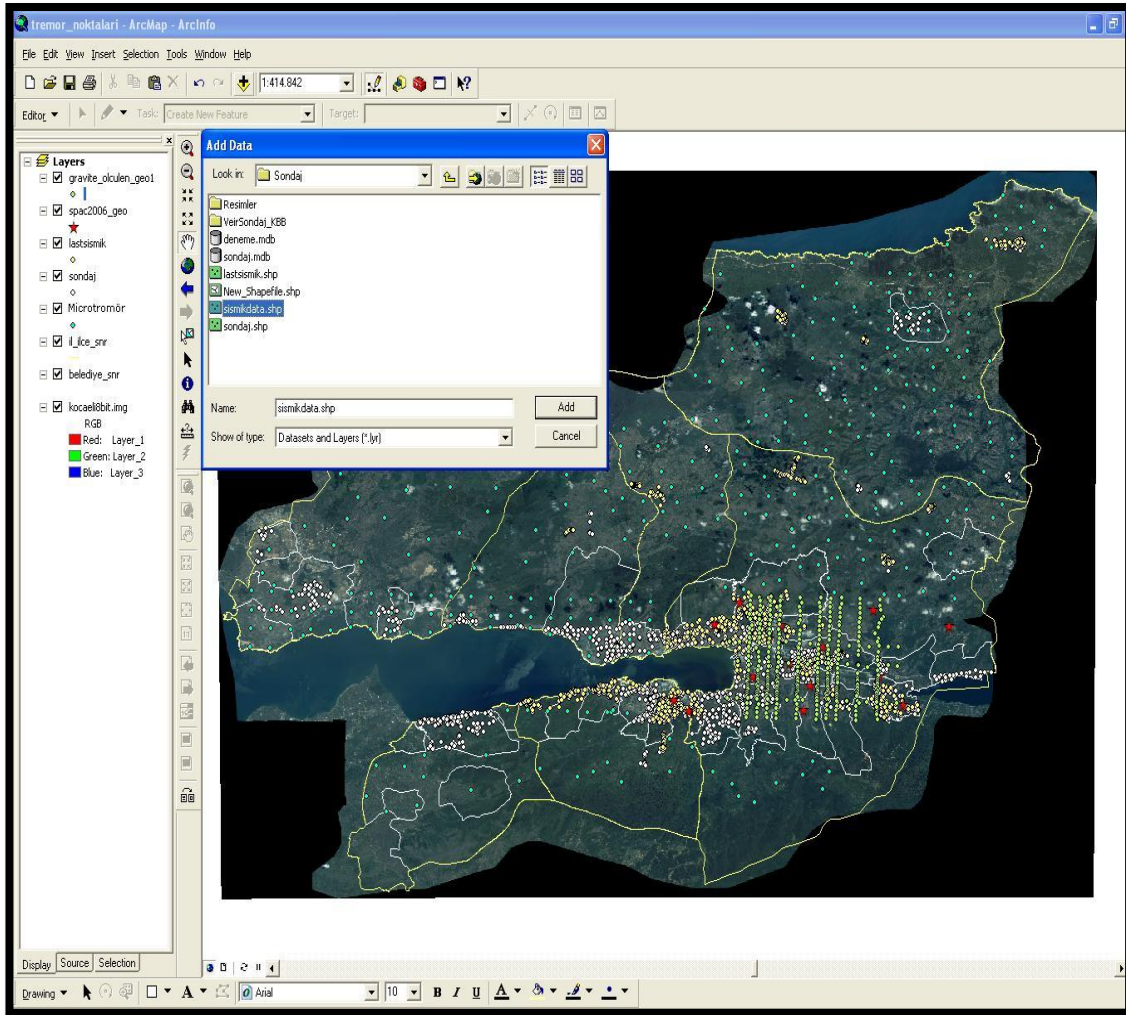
tremor_noktalari - ArcMap - ArcInfo

File Edit View Insert Selection Tools Window Help

1:414.842

Editor ▾ Task: Create New Feature Target:

Layers
gravite_olculen_geo1
spac2006_geo
lastsismik
sondaj
Microtromör
il_ilce_snr
belediye_snr
kocaeli8bit.img
RGB
Red: Layer_1
Green: Layer_2
Blue: Layer_3

Display Source Selection

Add Data

Look in: Sondaj

Resimler
VeirSondaj_KBB
deneme.mdb
sondaj.mdb
lastsismik.shp
New_Shapefile.shp
sismikdata.shp
sondaj.shp

Name: sismikdata.shp
Add
Show of type: Datasets and Layers (*.lyr)
Cancel

Drawing ▾ Arial 10 B I U A